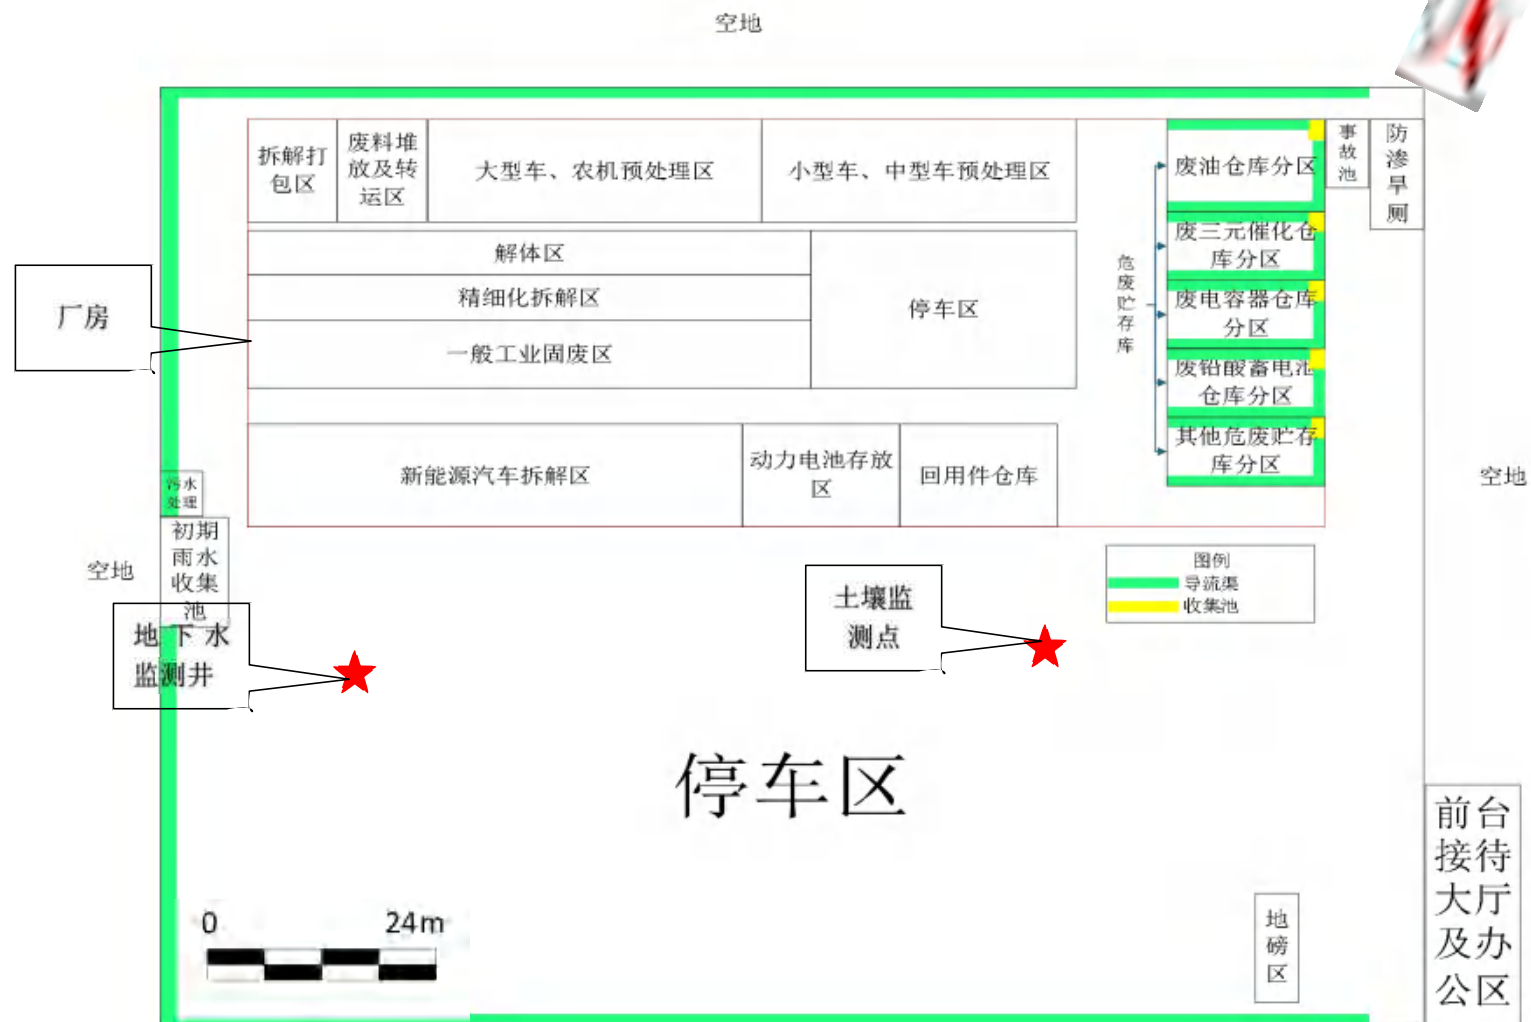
空地

拆解打包区

废料堆放及转运区

大型车、农机预处理区

小型车、中型车预处理区

废油仓库分区

事故池

防渗旱厕

解体区

精细化拆解区

一般工业固废区

停车区

危废贮存库

废三元催化仓库分区

废电容器仓库分区

废铅酸蓄电池仓库分区

其他危废贮存库分区

厂房

新能源汽车拆解区

动力电池存放区

回用件仓库

污水处理

初期雨水收集池

空地

空地

地下水监测井

土壤监测点

图例
导流渠
收集池

停车区

0 24m

地磅区

前台接待大厅及办公区